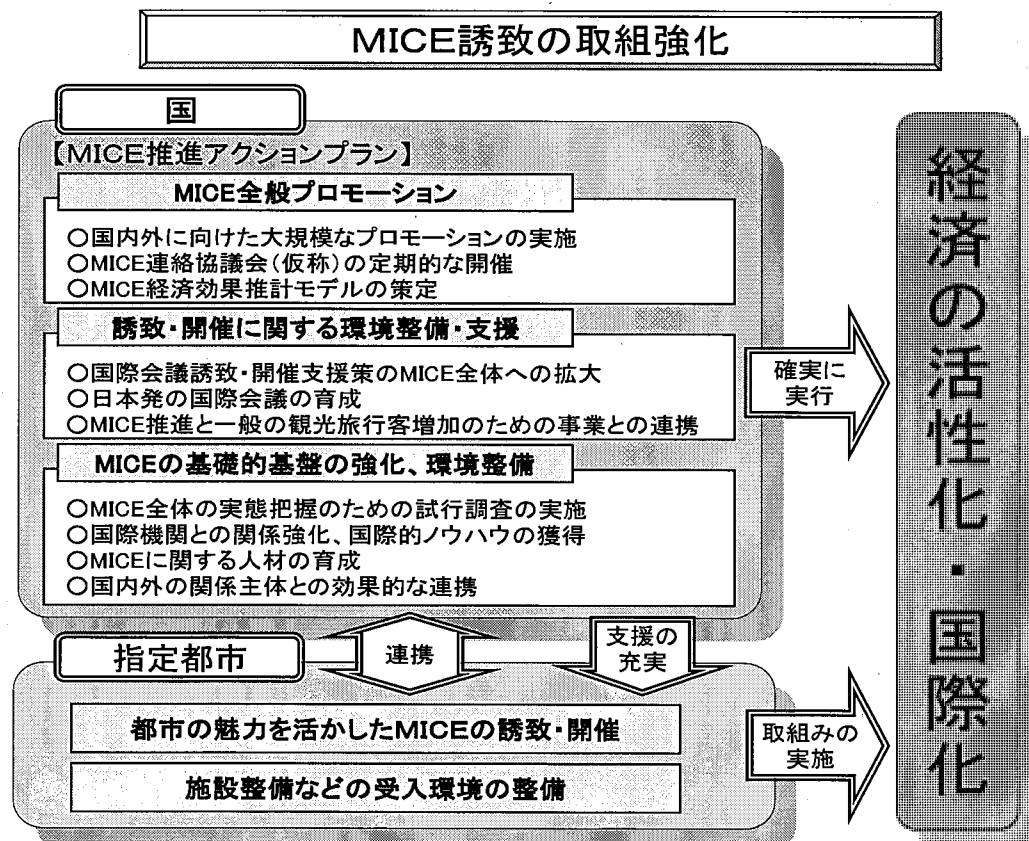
MICE誘致の取組強化

国

【MICE推進アクションプラン】

MICE全般プロモーション

○国内外に向けた大規模なプロモーションの実施
○MICE連絡協議会(仮称)の定期的な開催
○MICE経済効果推計モデルの策定

誘致・開催に関する環境整備・支援

○国際会議誘致・開催支援策のMICE全体への拡大
○日本発の国際会議の育成
○MICE推進と一般の観光旅行客増加のための事業との連携

MICEの基礎的基盤の強化、環境整備

○MICE全体の実態把握のための試行調査の実施
○国際機関との関係強化、国際的ノウハウの獲得
○MICEに関する人材の育成
○国内外の関係主体との効果的な連携

確実に実行

指定都市

連携

支援の充実

都市の魅力を活かしたMICEの誘致・開催

施設整備などの受入環境の整備

取組みの実施

経済の活性化・国際化